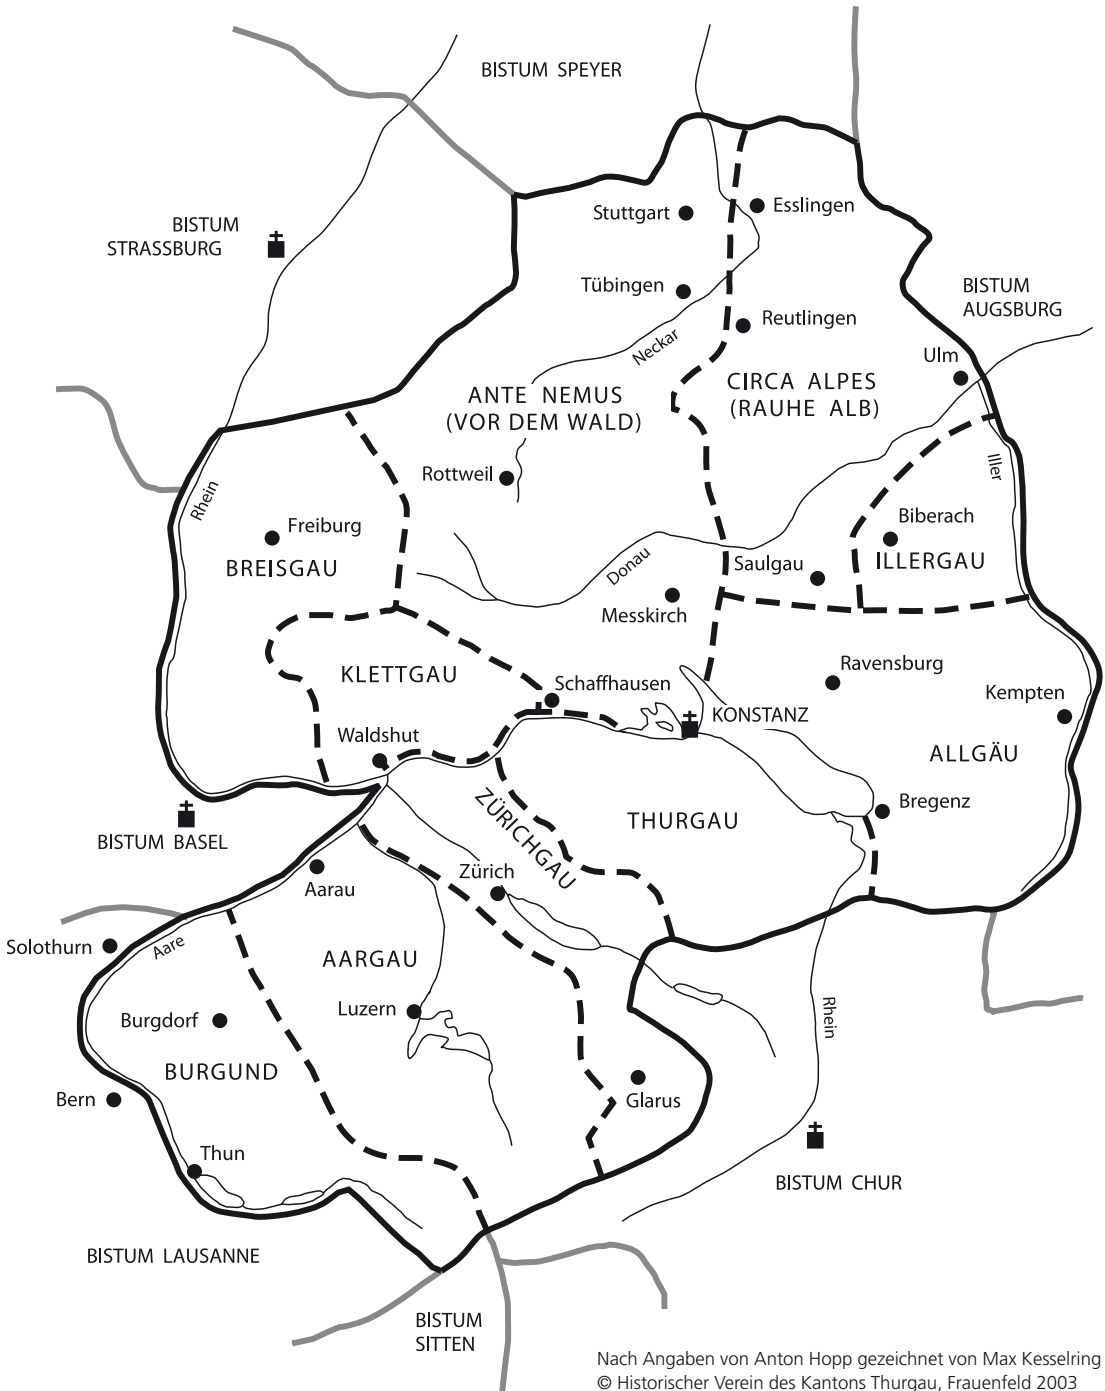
BISTUM SPEYER

BISTUM STRASSBURG

Stuttgart

Esslingen

Tübingen

Reutlingen

BISTUM AUGSBURG

Neckar

Ulm

ANTE NEMUS (VOR DEM WALD)

CIRCA ALPES (RAUHE ALB)

Rottweil

Iller

Rhein

Freiburg

Biberach

BREISGAU

Donau

Saulgau

ILLERGAU

Messkirch

KLETTGAU

Ravensburg

Schaffhausen

Kempten

KONSTANZ

Waldshut

ALLGÄU

BISTUM BASEL

ZÜRICHGAU

THURGAU

Bregenz

Aarau

Zürich

Solothurn

Aare

AARGAU

Rhein

Luzern

Burgdorf

BURGUND

Glarus

Bern

Thun

BISTUM CHUR

BISTUM LAUSANNE

BISTUM SITTEN

Nach Angaben von Anton Hopp gezeichnet von Max Kesselring
© Historischer Verein des Kantons Thurgau, Frauenfeld 2003